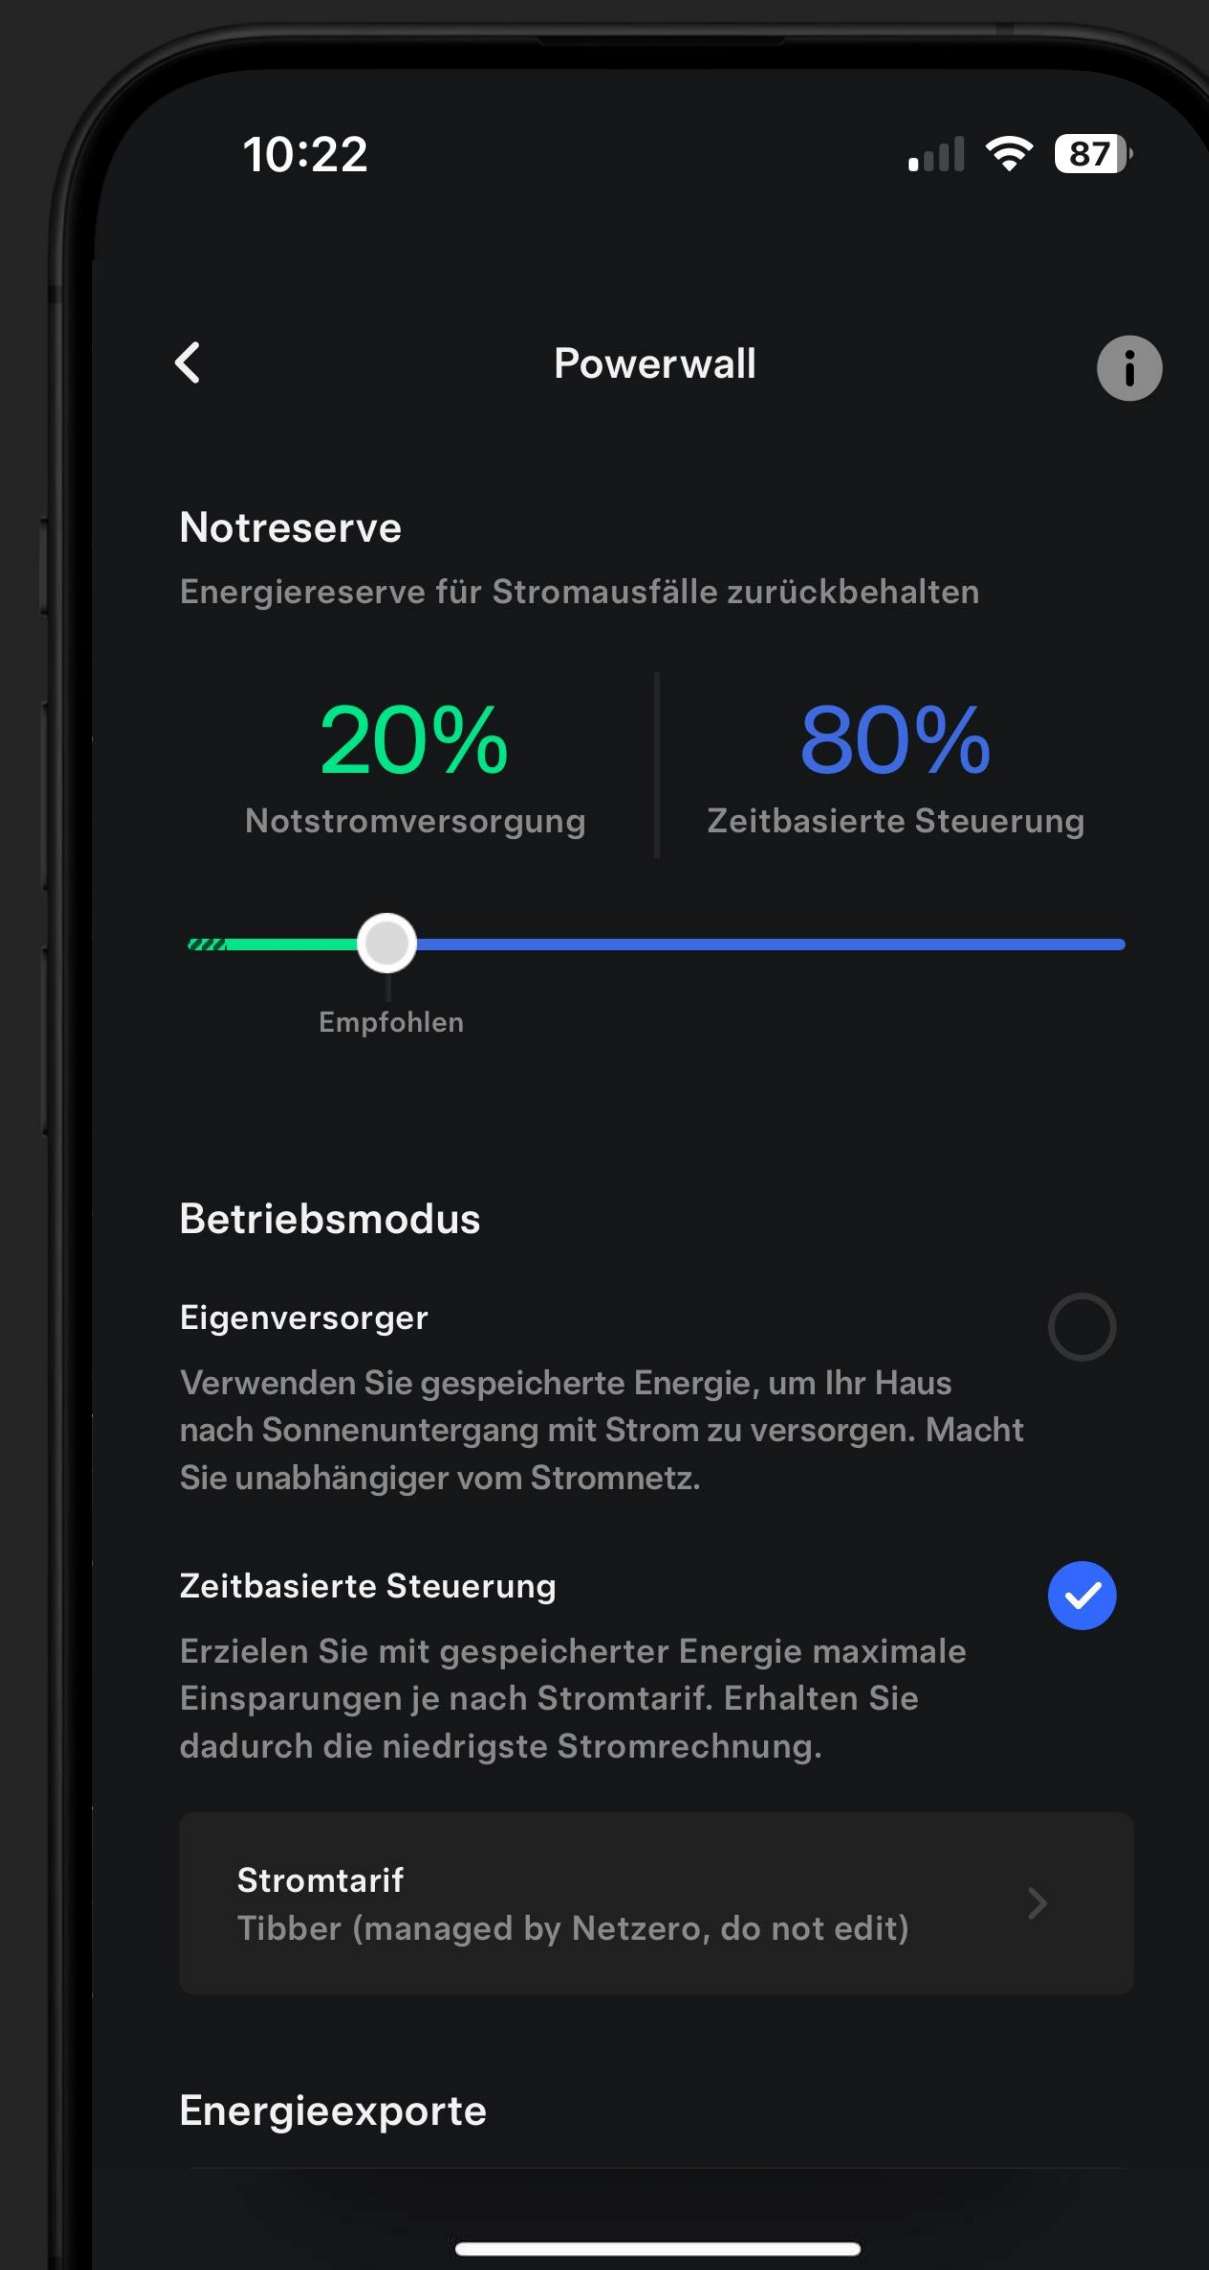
10:22

87

Powerwall

Notreserve

Energiereserve für Stromausfälle zurückbehalten

20%
Notstromversorgung

80%
Zeitbasierte Steuerung

Empfohlen

Betriebsmodus

Eigenversorger

Verwenden Sie gespeicherte Energie, um Ihr Haus nach Sonnenuntergang mit Strom zu versorgen. Macht Sie unabhängiger vom Stromnetz.

Zeitbasierte Steuerung

Erzielen Sie mit gespeicherter Energie maximale Einsparungen je nach Stromtarif. Erhalten Sie dadurch die niedrigste Stromrechnung.

Stromtarif
Tibber (managed by Netzero, do not edit)

Energieexporte